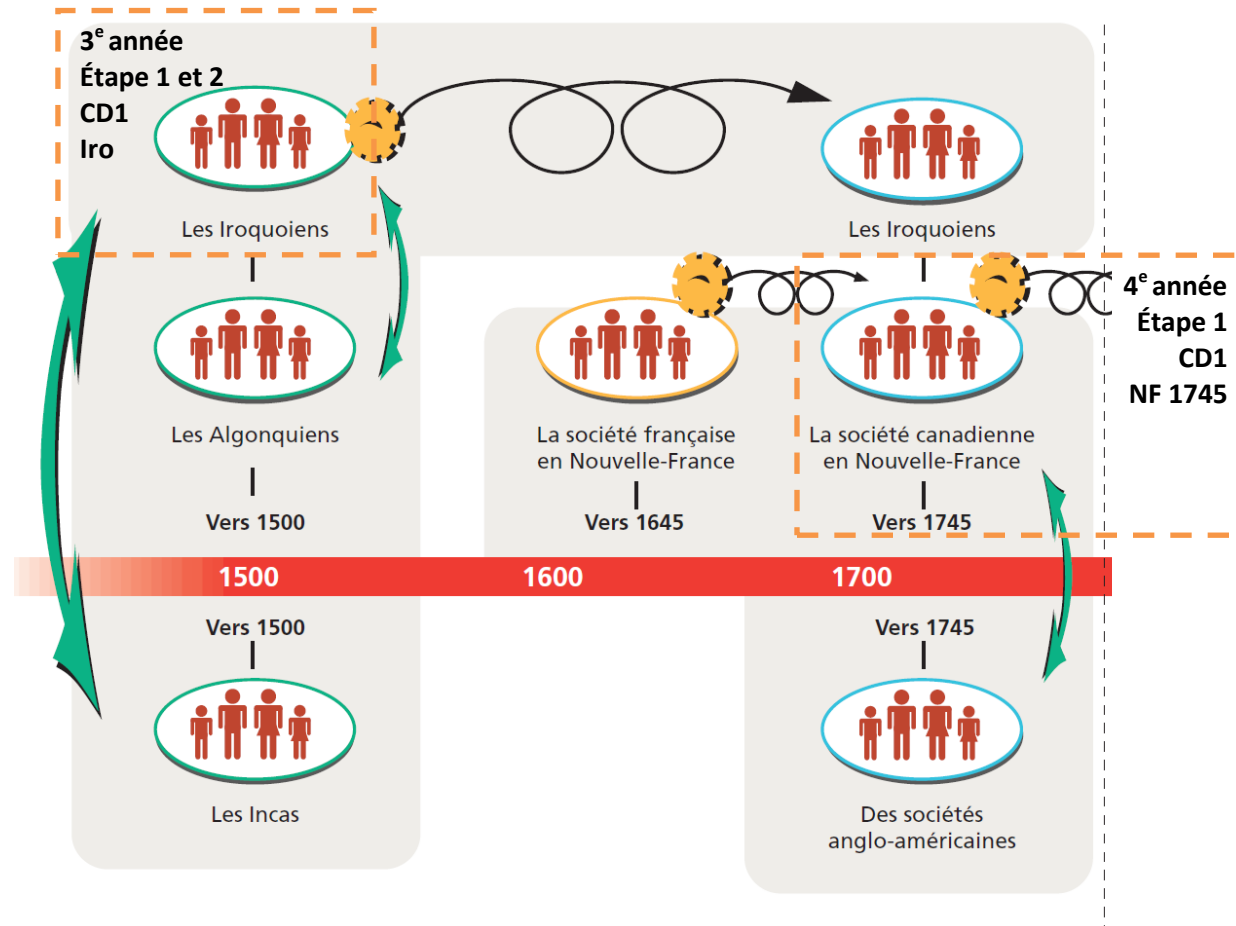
$3^e$ année
Étape 1 et 2
CD1
Iro

Les Iroquoiens

Les Iroquoiens

Les Algonquiens

Vers 1500

La société française en Nouvelle-France

Vers 1645

La société canadienne en Nouvelle-France

Vers 1745

$4^e$ année
Étape 1
CD1
NF 1745

1500 1600 1700

Vers 1500

Les Incas

Vers 1745

Des sociétés anglo-américaines